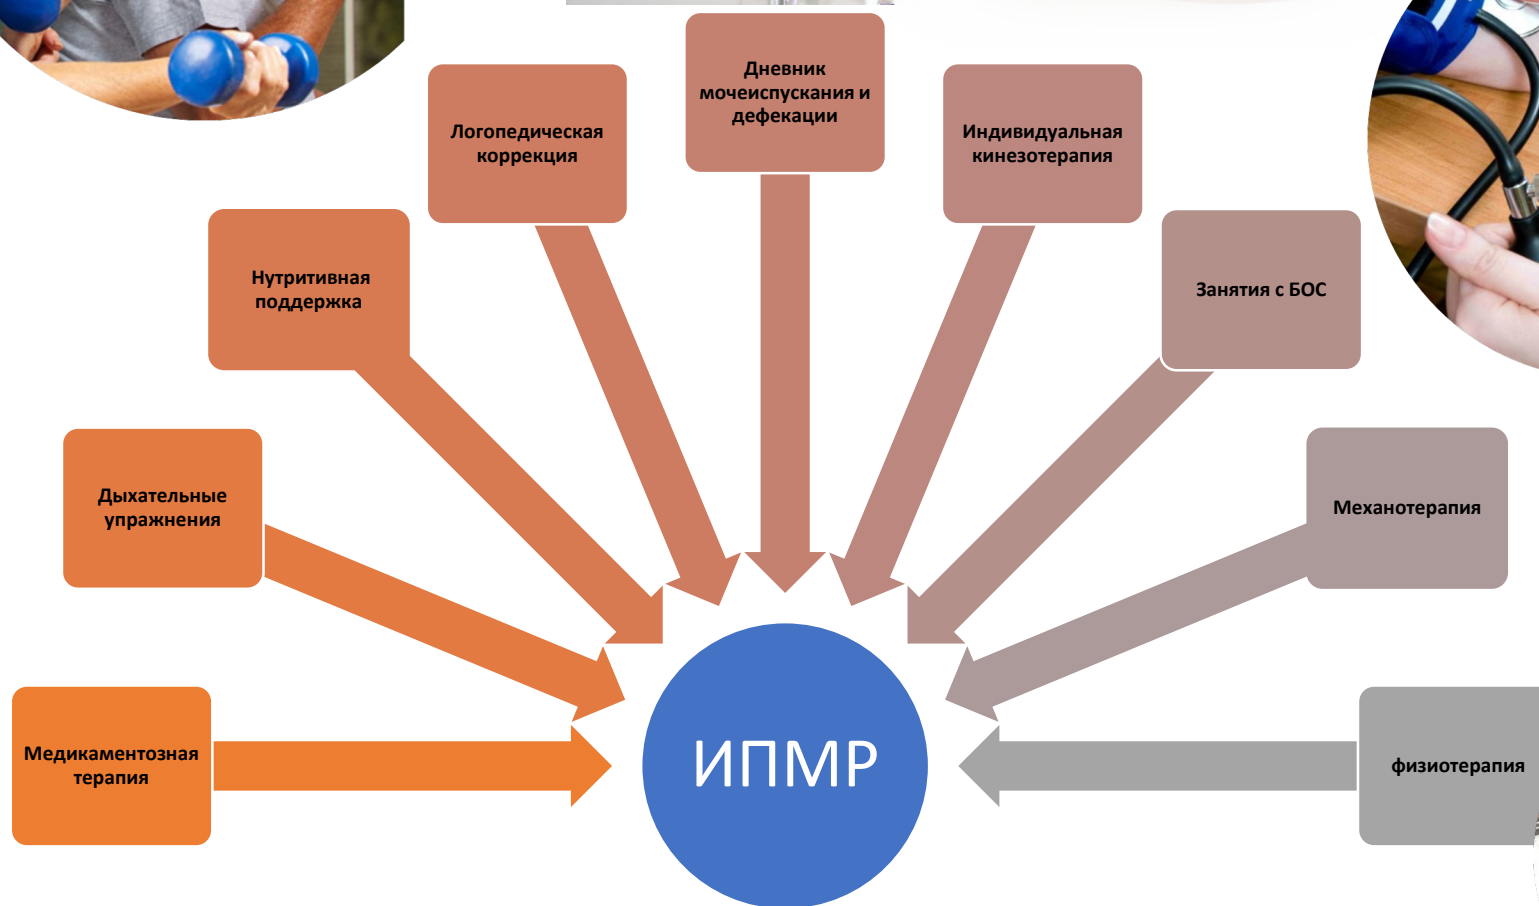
Медикаментозная терапия

Дыхательные упражнения

Нутритивная поддержка

Логопедическая коррекция

Дневник мочеиспускания и дефекации

Индивидуальная кинезотерапия

Занятия с БОС

Механотерапия

физиотерапия

ИПМР